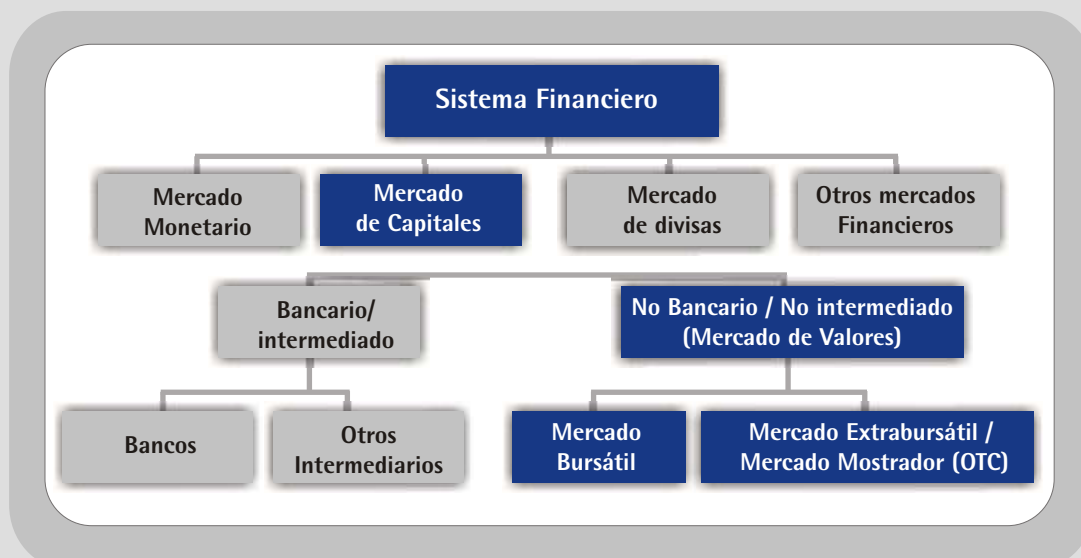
Sistema Financiero

Mercado Monetario

Mercado de Capitales

Mercado de divisas

Otros mercados Financieros

Bancario/ intermediado

No Bancario / No intermediado (Mercado de Valores)

Bancos

Otros Intermediarios

Mercado Bursátil

Mercado Extrabursátil / Mercado Mostrador (OTC)